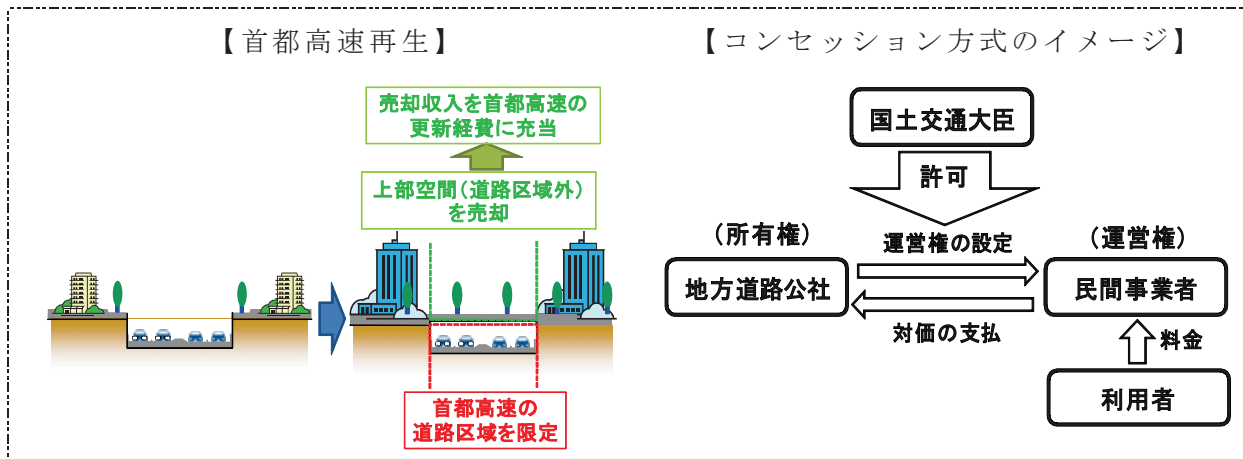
【首都高速再生】

売却収入を首都高速の更新経費に充当

上部空間（道路区域外）を売却

首都高速の道路区域を限定

【コンセッション方式のイメージ】

国土交通大臣

許可

（所有権）

運営権の設定

（運営権）

地方道路公社

民間事業者

対価の支払

料金

利用者